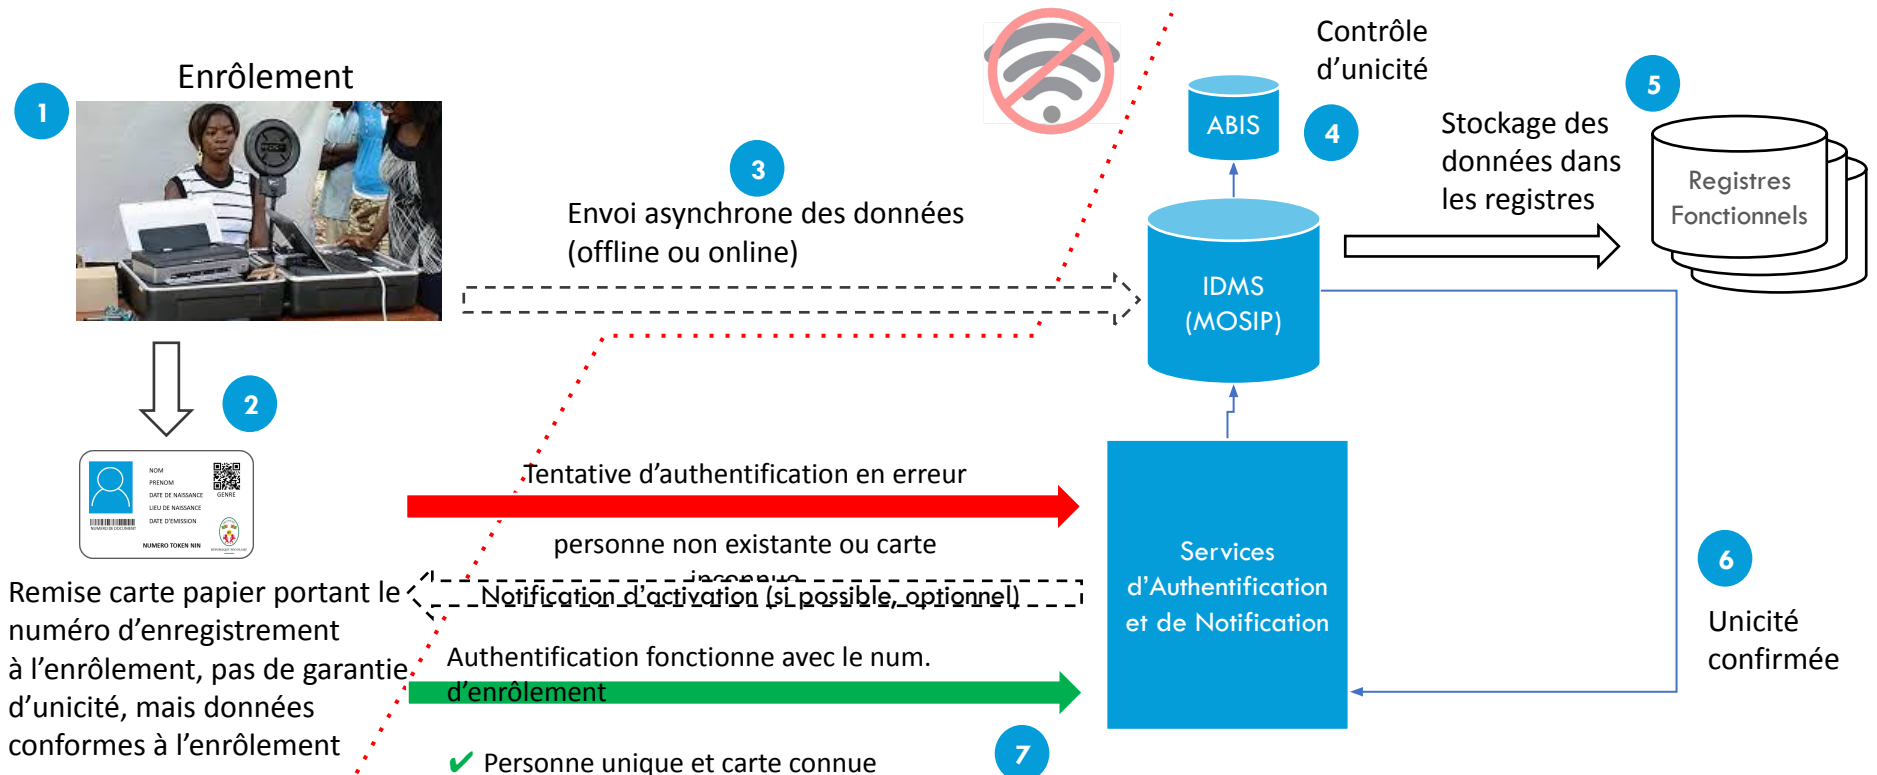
Enrôlement

1

2

NOM
PRENOM
DATE DE NAISSANCE
GENRE
LIEU DE NAISSANCE
DATE D'EMISSION
NUMERO DE DOCUMENT
NUMERO TOKEN NIN

Remise carte papier portant le numéro d'enregistrement à l'enrôlement, pas de garantie d'unicité, mais données conformes à l'enrôlement

3

Envoi asynchrone des données (offline ou online)

Tentative d'authentification en erreur

personne non existante ou carte inconnue

Notification d'activation (si possible, optionnel)

Authentification fonctionne avec le num. d'enrôlement

✔ Personne unique et carte connue

7

Contrôle d'unicité

ABIS

4

IDMS (MOSIP)

Services d'Authentification et de Notification

5

Stockage des données dans les registres

Registres Fonctionnels

6

Unicité confirmée